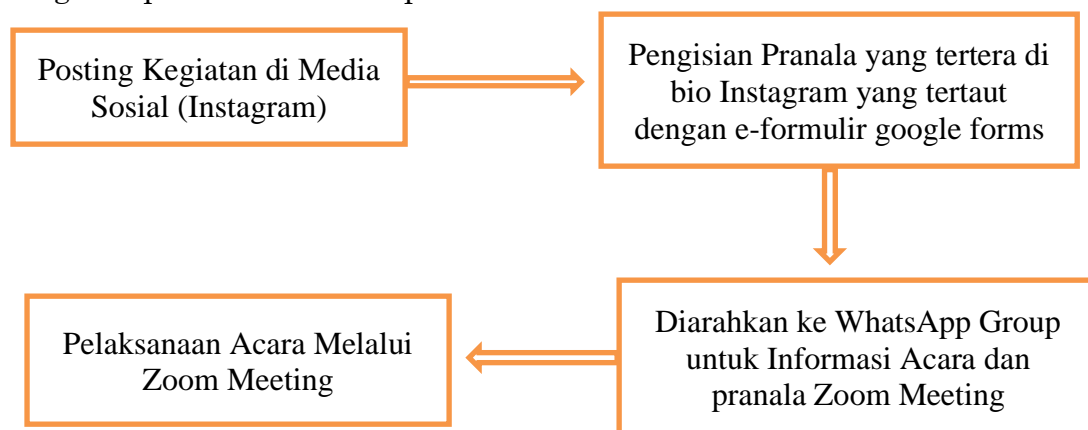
Posting Kegiatan di Media Sosial (Instagram)

Pengisian Pranala yang tertera di bio Instagram yang tertaut dengan e-formulir google forms

Diarahkan ke WhatsApp Group untuk Informasi Acara dan pranala Zoom Meeting

Pelaksanaan Acara Melalui Zoom Meeting